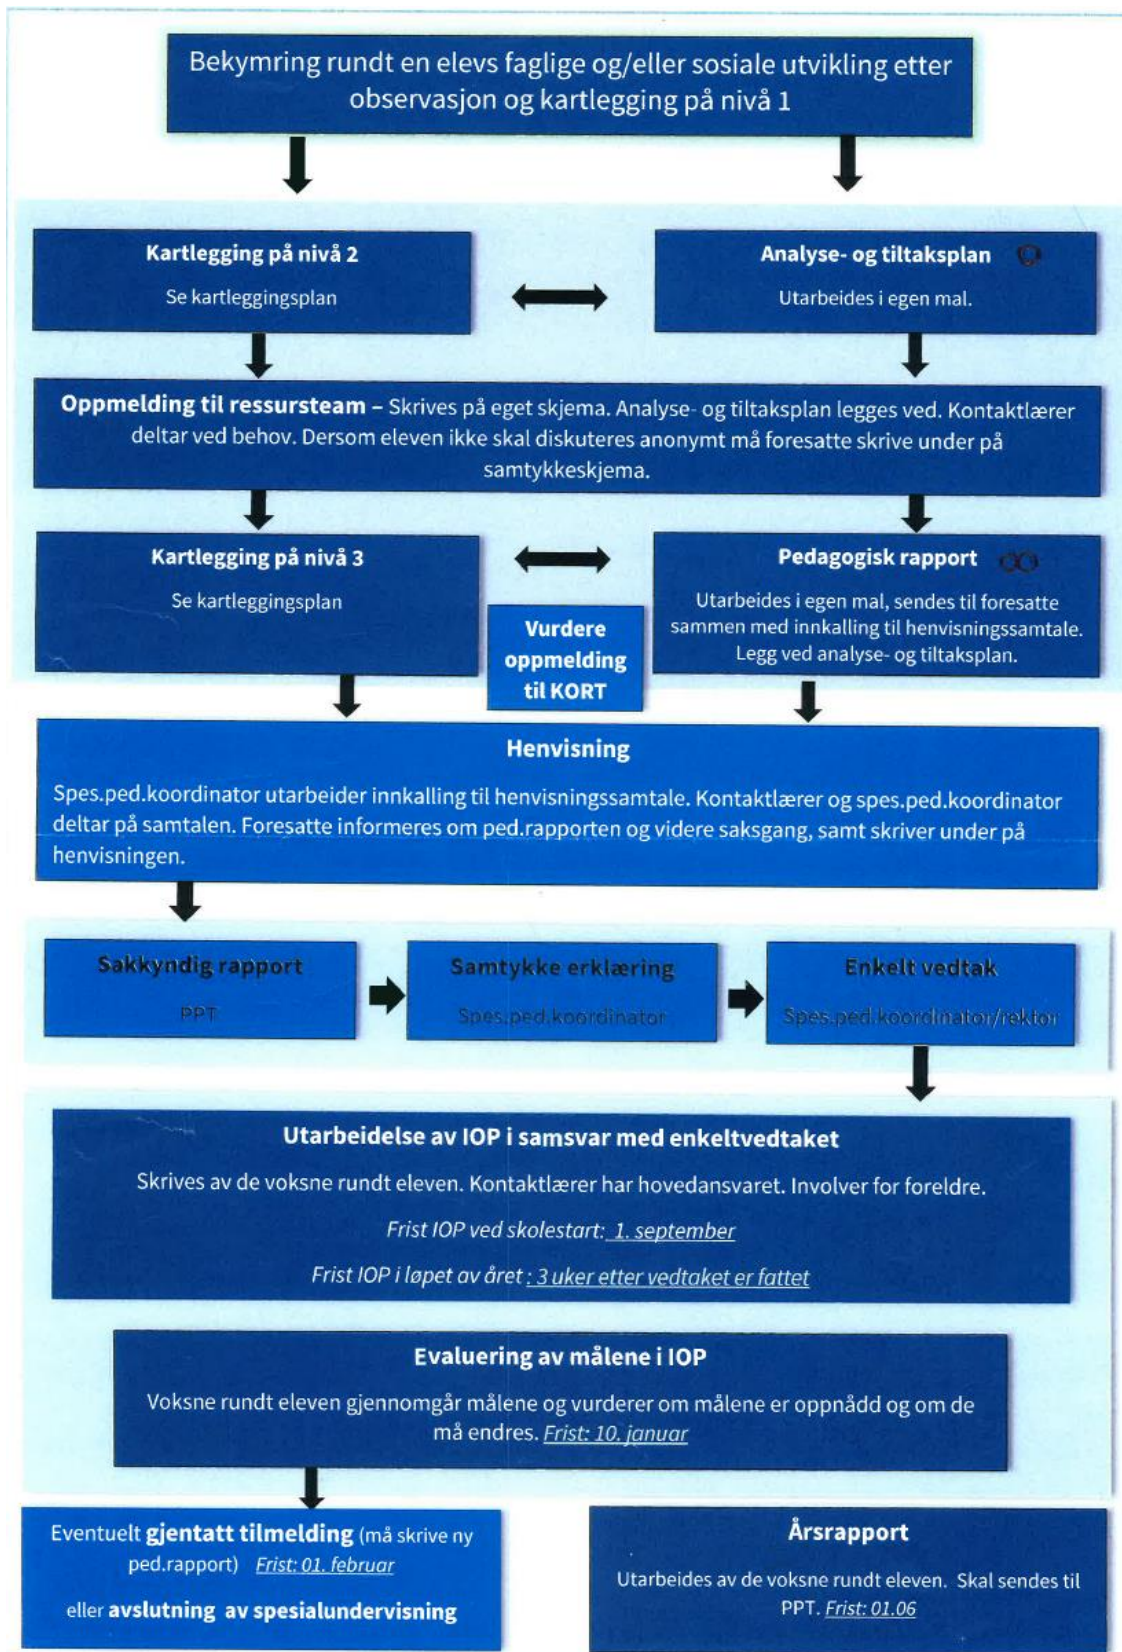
Bekymring rundt en elevs faglige og/eller sosiale utvikling etter observasjon og kartlegging på nivå 1

Kartlegging på nivå 2

Se kartleggingsplan

Analyse- og tiltaksplan

Utarbeides i egen mal.

Oppmelding til ressursteam – Skrives på eget skjema. Analyse- og tiltaksplan legges ved. Kontaktlærer deltar ved behov. Dersom eleven ikke skal diskuteres anonymt må foresatte skrive under på samtykkeskjema.

Kartlegging på nivå 3

Se kartleggingsplan

Vurdere oppmelding til KORT

Pedagogisk rapport

Utarbeides i egen mal, sendes til foresatte sammen med innkalling til henvisningssamtale. Legg ved analyse- og tiltaksplan.

Henvisning

Spes.ped.koordinator utarbeider innkalling til henvisningssamtale. Kontaktlærer og spes.ped.koordinator deltar på samtalen. Foresatte informeres om ped.rapporten og videre saksgang, samt skriver under på henvisningen.

Sakkyndig rapport

PPT

Samtykke erklæring

Spes.ped.koordinator

Enkelt vedtak

Spes.ped.koordinator/rektor

Utarbeidelse av IOP i samsvar med enkeltvedtaket

Skrives av de voksne rundt eleven. Kontaktlærer har hovedansvaret. Involver for foreldre.

Frist IOP ved skolestart: 1. september

Frist IOP i løpet av året : 3 uker etter vedtaket er fattet

Evaluering av målene i IOP

Voksne rundt eleven gjennomgår målene og vurderer om målene er oppnådd og om de må endres. Frist: 10. januar

Eventuelt gjentatt tilmelding (må skrive ny ped.rapport) Frist: 01. februar

eller avslutning av spesialundervisning

Årsrapport

Utarbeides av de voksne rundt eleven. Skal sendes til PPT. Frist: 01.06